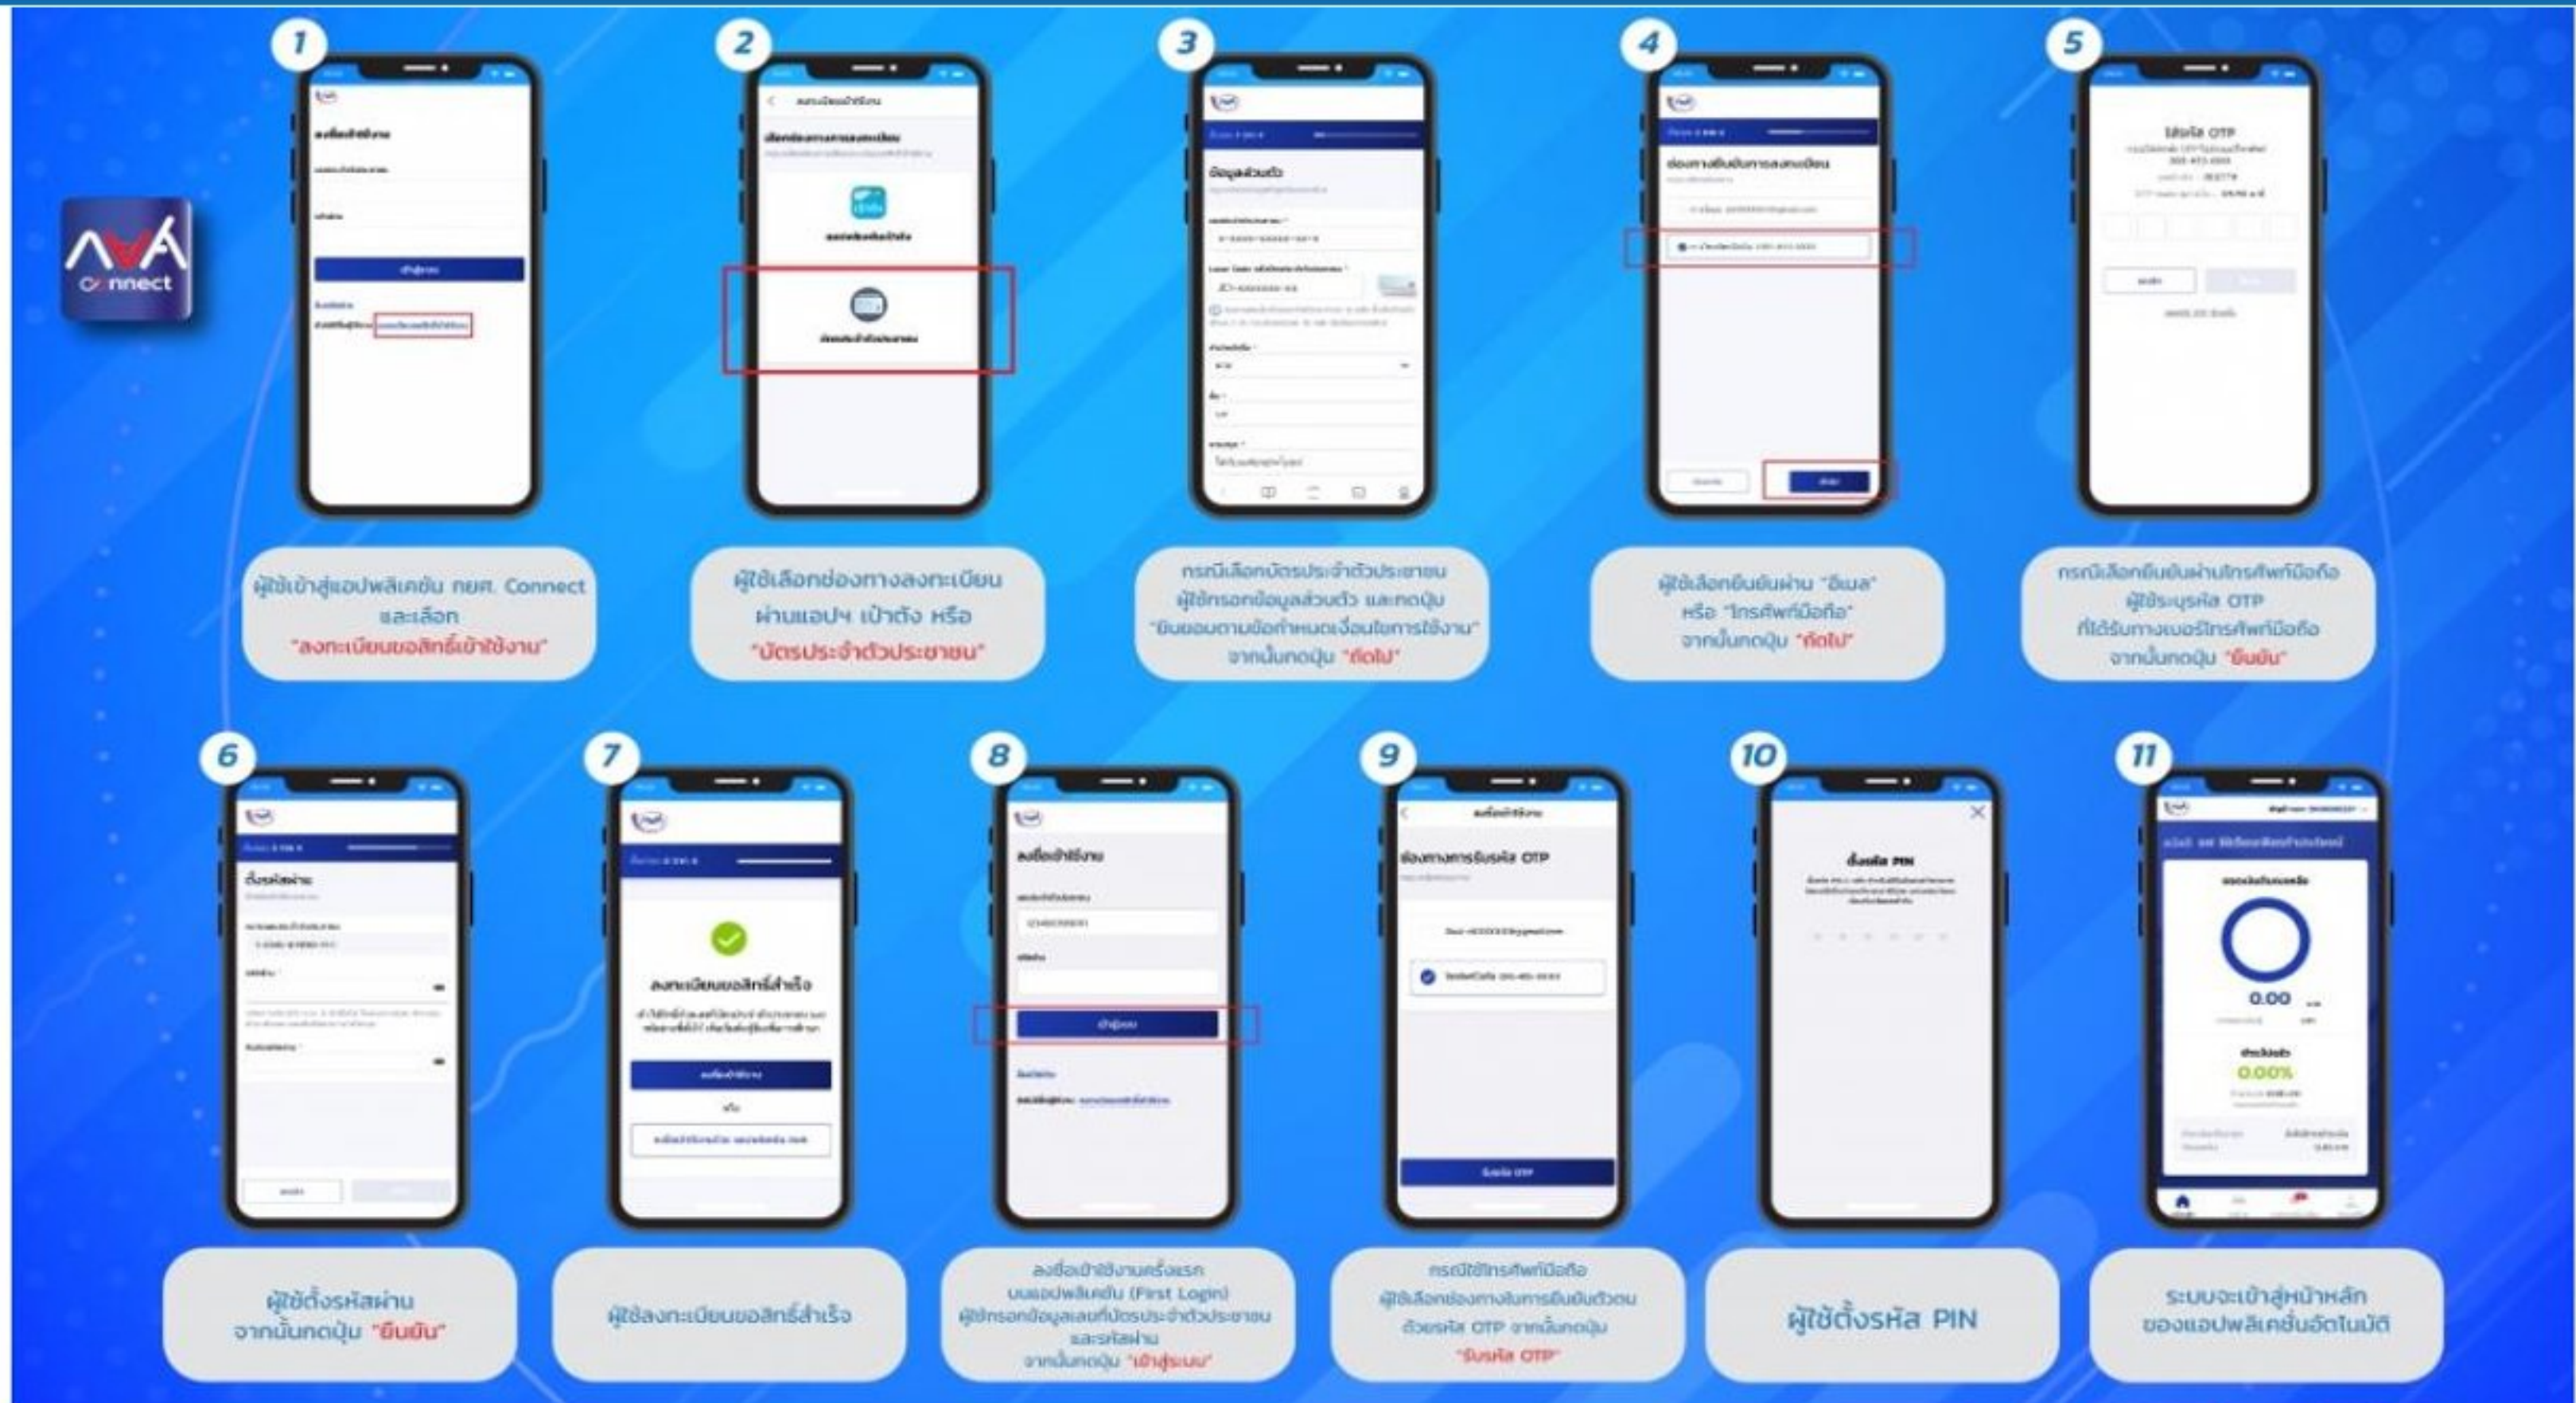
Connect

1

ผู้ใช้เข้าสู่แอปพลิเคชัน กยศ. Connect และเลือก "ลงทะเบียนขอสิทธิ์เข้าใช้งาน"

2

ผู้ใช้เลือกช่องทางลงทะเบียน ผ่านแอปฯ เป๋าตัง หรือ "บัตรประจำตัวประชาชน"

3

กรณีเลือกบัตรประจำตัวประชาชน ผู้ใช้กรอกข้อมูลส่วนตัว และกดปุ่ม "ยินยอมตามข้อกำหนดเงื่อนไขการใช้งาน" จากนั้นกดปุ่ม "ถัดไป"

4

ผู้ใช้เลือกยืนยันผ่าน "อีเมล" หรือ "โทรศัพท์มือถือ" จากนั้นกดปุ่ม "ถัดไป"

5

ใส่รหัส OTP

กรณีเลือกยืนยันผ่านโทรศัพท์มือถือ ผู้ใช้ระบุรหัส OTP ที่ได้รับทางเบอร์โทรศัพท์มือถือ จากนั้นกดปุ่ม "ยืนยัน"

6

ตั้งรหัสผ่าน

ผู้ใช้ตั้งรหัสผ่าน จากนั้นกดปุ่ม "ยืนยัน"

7

ลงทะเบียนขอสิทธิ์สำเร็จ

ผู้ใช้ลงทะเบียนขอสิทธิ์สำเร็จ

8

ลงชื่อเข้าใช้งาน

ลงชื่อเข้าใช้งานครั้งแรก บนแอปพลิเคชัน (First Login) ผู้ใช้กรอกข้อมูลเลขที่บัตรประจำตัวประชาชน และรหัสผ่าน จากนั้นกดปุ่ม "เข้าสู่ระบบ"

9

ช่องทางการรับรหัส OTP

รับรหัส OTP

กรณีใช้โทรศัพท์มือถือ ผู้ใช้เลือกช่องทางในการยืนยันตัวตน ด้วยรหัส OTP จากนั้นกดปุ่ม "รับรหัส OTP"

10

ตั้งรหัส PIN

ผู้ใช้ตั้งรหัส PIN

11

0.00

0.00%

ระบบจะเข้าสู่หน้าหลัก ของแอปพลิเคชันอัตโนมัติ